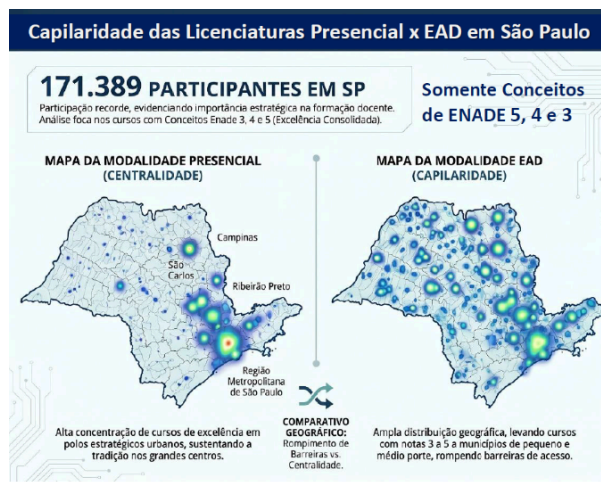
Capilaridade das Licenciaturas Presencial x EAD em São Paulo

171.389 PARTICIPANTES EM SP

Participação recorde, evidenciando importância estratégica na formação docente. Análise foca nos cursos com Conceitos Enade 3, 4 e 5 (Excelência Consolidada).

Somente Conceitos de ENADE 5, 4 e 3

MAPA DA MODALIDADE PRESENCIAL (CENTRALIDADE)

Campinas

São Carlos

Ribeirão Preto

Região Metropolitana de São Paulo

MAPA DA MODALIDADE EAD (CAPILARIDADE)

Alta concentração de cursos de excelência em polos estratégicos urbanos, sustentando a tradição nos grandes centros.

COMPARATIVO GEOGRÁFICO: Rompimento de Barreiras vs. Centralidade.

Ampla distribuição geográfica, levando cursos com notas 3 a 5 a municípios de pequeno e médio porte, rompendo barreiras de acesso.